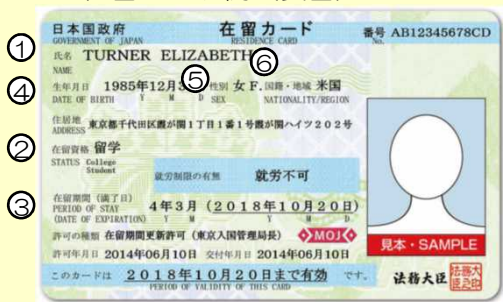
日本国政府
GOVERNMENT OF JAPAN

在留カード
RESIDENCE CARD

番号 AB12345678CD
NUMBER

①
氏名 TURNER ELIZABETH
NAME

⑥

④
生年月日 1985年12月3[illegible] 性別 女 F. 国籍・地域 米国
DATE OF BIRTH Y M D SEX NATIONALITY/REGION

⑤

住居地 東京都千代田区霞が関1丁目1番1号霞が関ハイツ202号
ADDRESS

②
在留資格 留学
STATUS College Student

就労制限の有無 就労不可

③
在留期間(満了日) 4年3月 (2018年10月20日)
PERIOD OF STAY Y M D
(DATE OF EXPIRATION)

許可の種類 在留期間更新許可 (東京入国管理局長)
MOJ

許可年月日 2014年06月10日 交付年月日 2014年06月10日

見本・SAMPLE

このカードは 2018年10月20日まで有効 です。
PERIOD OF VALIDITY OF THIS CARD

法務大臣 法務大臣之印